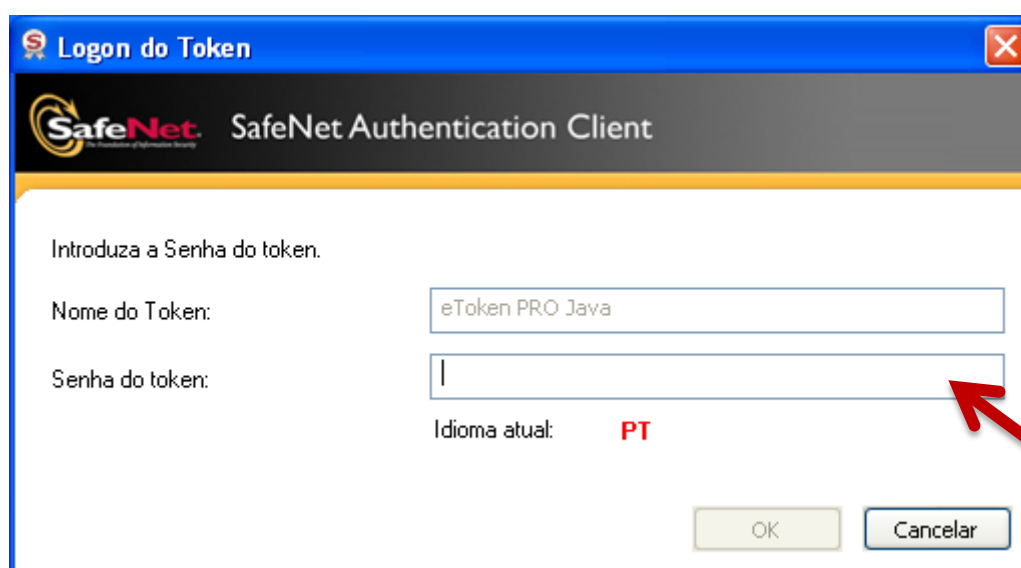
Logon do Token

SafeNet The Foundation of Information Security SafeNet Authentication Client

Introduza a Senha do token.

Nome do Token: eToken PRO Java

Senha do token:

Idioma atual: PT

OK Cancelar